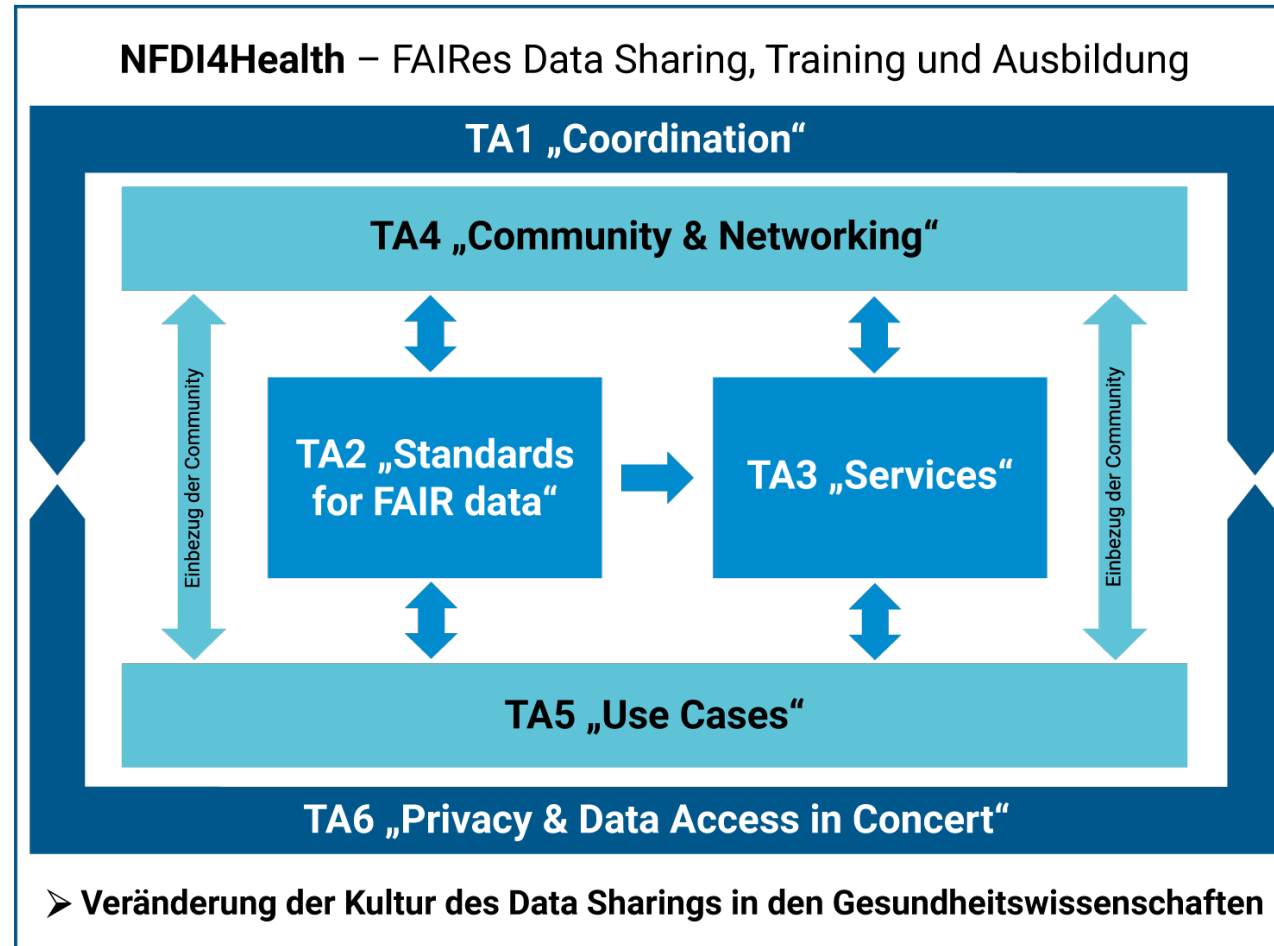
NFDI4Health – FAIRes Data Sharing, Training und Ausbildung

TA1 „Coordination“

TA4 „Community & Networking“

Einbezug der Community

TA2 „Standards for FAIR data“

TA3 „Services“

Einbezug der Community

TA5 „Use Cases“

TA6 „Privacy & Data Access in Concert“

➢ Veränderung der Kultur des Data Sharings in den Gesundheitswissenschaften